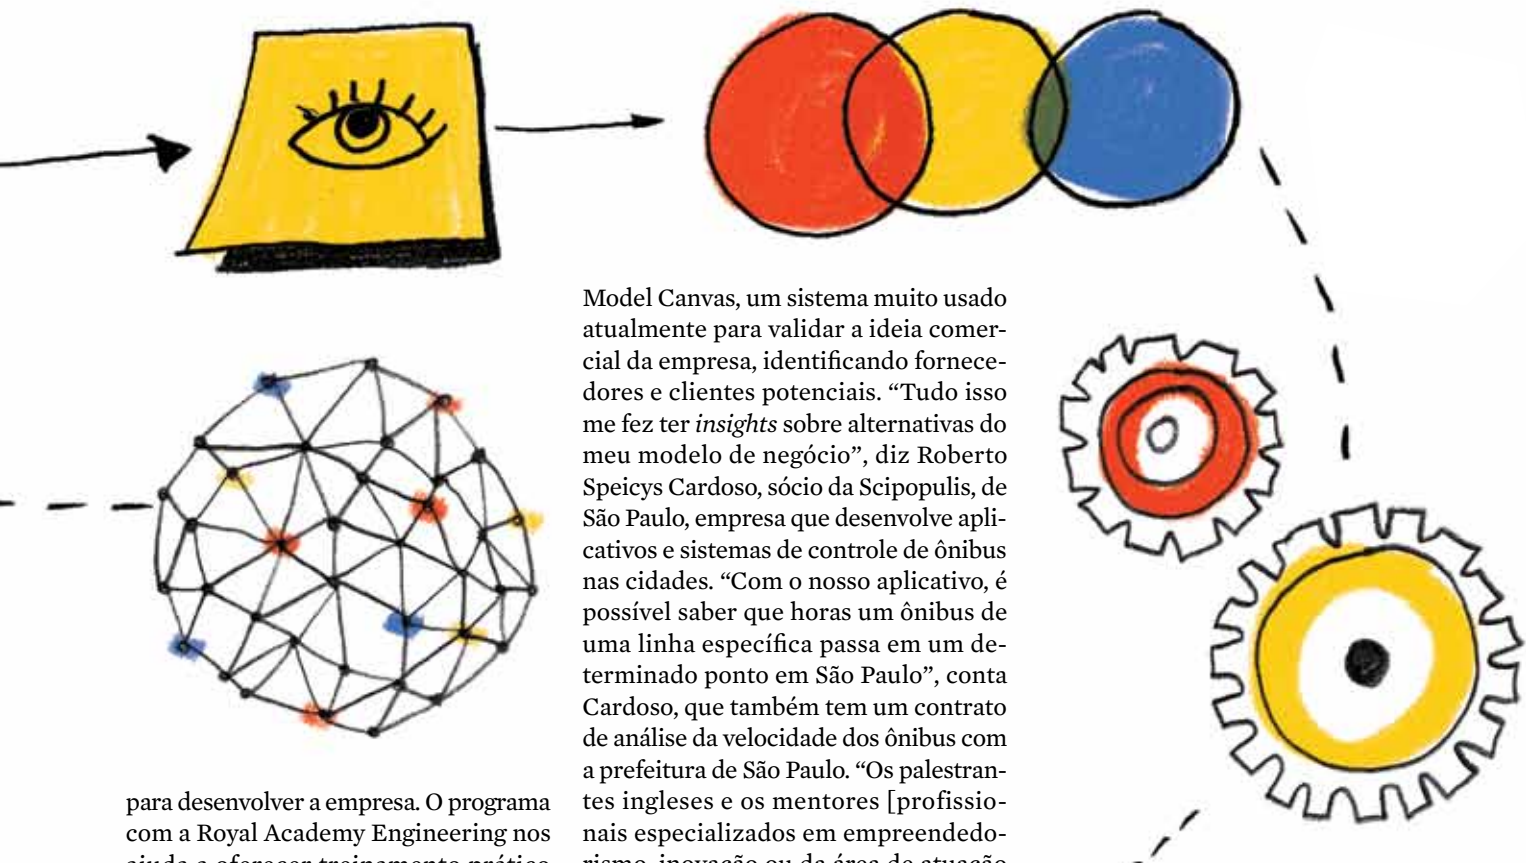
para desenvolver a empresa. O programa com a Royal Academy Engineering nos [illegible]

Model Canvas, um sistema muito usado atualmente para validar a ideia comercial da empresa, identificando fornecedores e clientes potenciais. "Tudo isso me fez ter *insights* sobre alternativas do meu modelo de negócio", diz Roberto Speicys Cardoso, sócio da Scipopulis, de São Paulo, empresa que desenvolve aplicativos e sistemas de controle de ônibus nas cidades. "Com o nosso aplicativo, é possível saber que horas um ônibus de uma linha específica passa em um determinado ponto em São Paulo", conta Cardoso, que também tem um contrato de análise da velocidade dos ônibus com a prefeitura de São Paulo. "Os palestrantes ingleses e os mentores [profissionais especializados em empreendedo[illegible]